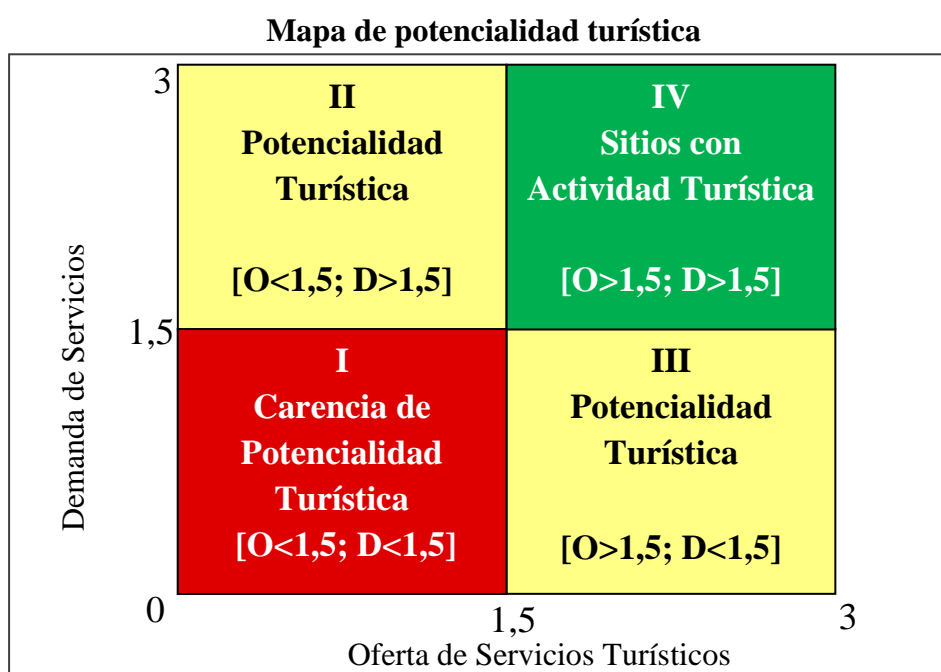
Mapa de potencialidad turística

Demanda de Servicios

3

II
Potencialidad
Turística

[O<1,5; D>1,5]

IV
Sitios con
Actividad Turística

[O>1,5; D>1,5]

1,5

I
Carencia de
Potencialidad
Turística
[O<1,5; D<1,5]

III
Potencialidad
Turística

[O>1,5; D<1,5]

0

1,5

3

Oferta de Servicios Turísticos